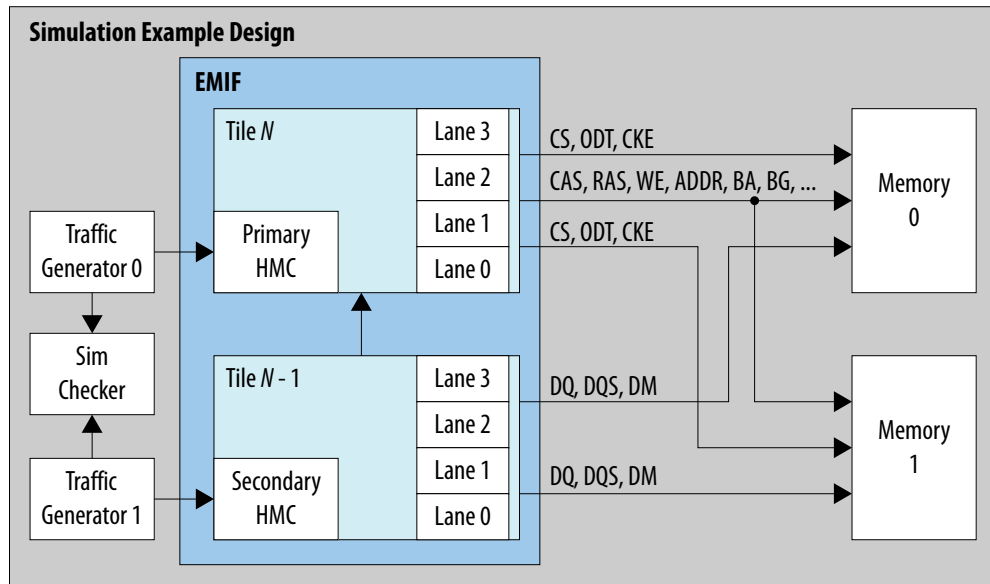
Simulation Example Design

EMIF

Tile *N*

Lane 3

Lane 2

Lane 1

Lane 0

Primary HMC

Tile *N* - 1

Lane 3

Lane 2

Lane 1

Lane 0

Secondary HMC

Traffic Generator 0

Sim Checker

Traffic Generator 1

CS, ODT, CKE

CAS, RAS, WE, ADDR, BA, BG, ...

CS, ODT, CKE

DQ, DQS, DM

DQ, DQS, DM

Memory 0

Memory 1